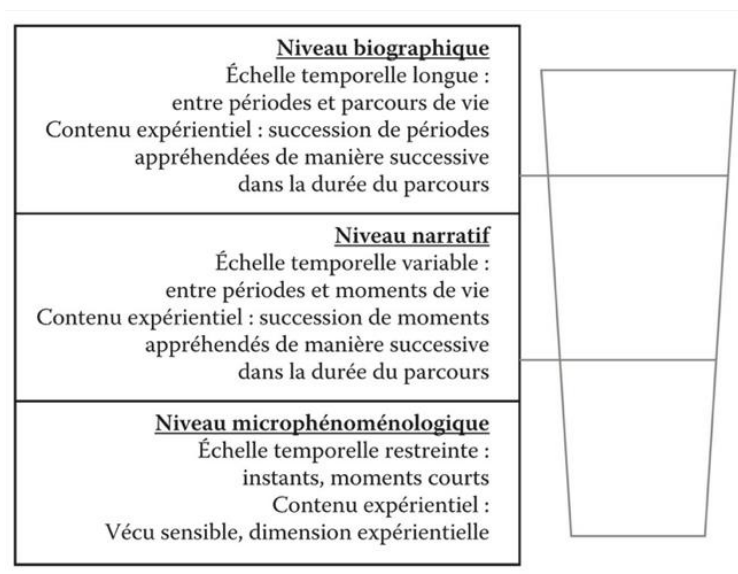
Niveau biographique
Échelle temporelle longue :
entre périodes et parcours de vie
Contenu expérientiel : succession de périodes
appréhendées de manière successive
dans la durée du parcours

Niveau narratif
Échelle temporelle variable :
entre périodes et moments de vie
Contenu expérientiel : succession de moments
appréhendés de manière successive
dans la durée du parcours

Niveau microphénoménologique
Échelle temporelle restreinte :
instants, moments courts
Contenu expérientiel :
Vécu sensible, dimension expérientielle